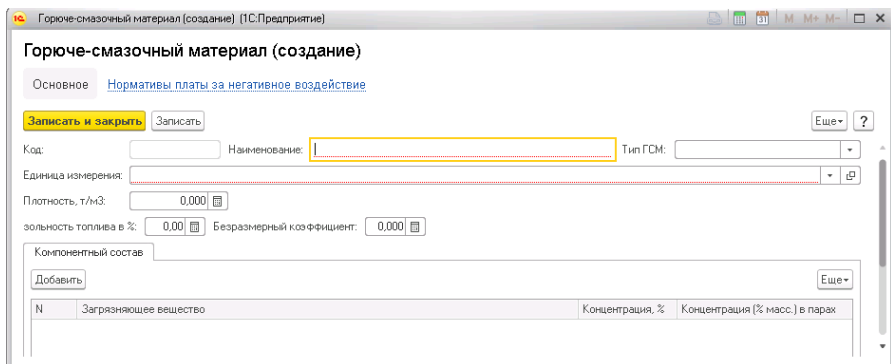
1С Горюче-смазочный материал (создание) (1С:Предприятие)

M M+ M-

Горюче-смазочный материал (создание)

Основное Нормативы платы за негативное воздействие

Записать и закрыть Записать

Еще ?

Код: Наименование: Тип ГСМ:

Единица измерения:

Плотность, т/м3: 0,000

зольность топлива в %: 0,00 Безразмерный коэффициент: 0,000

Компонентный состав

Добавить

Еще

| N | Загрязняющее вещество | Концентрация, % | Концентрация (% масс.) в парах |
|---|---|---|---|